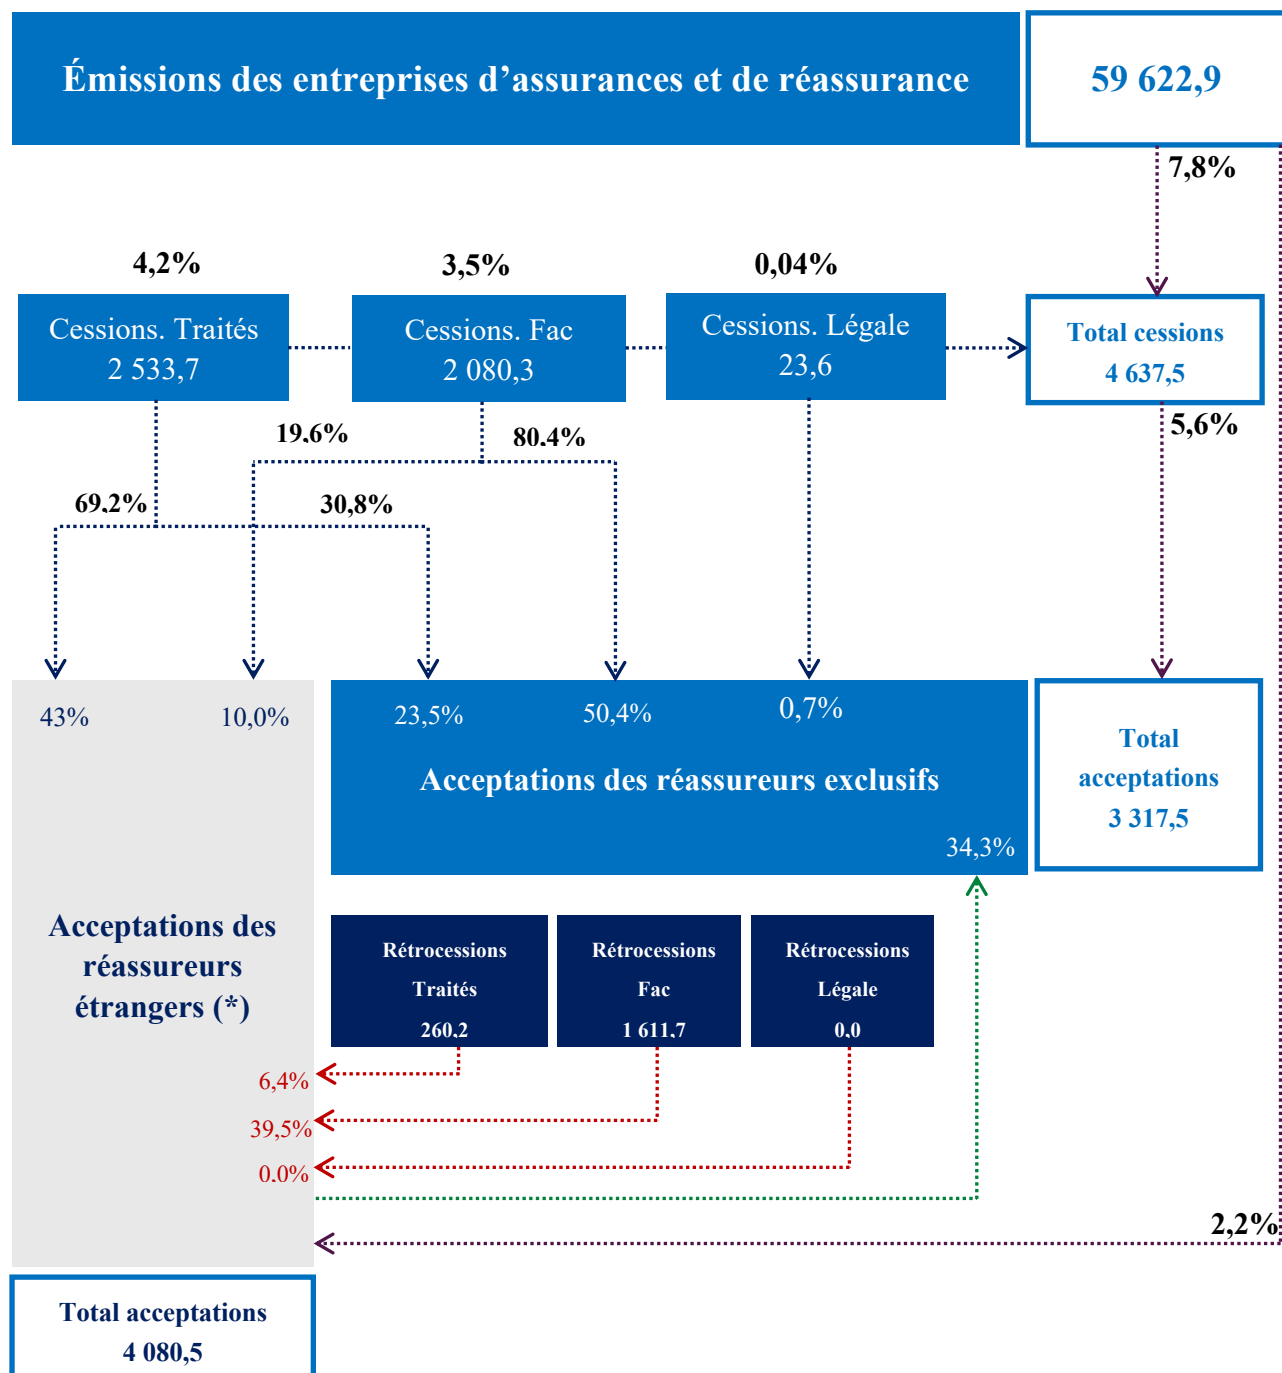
Émissions des entreprises d’assurances et de réassurance

59 622,9

7,8%

4,2%

3,5%

0,04%

Cessions. Traités
2 533,7

Cessions. Fac
2 080,3

Cessions. Légale
23,6

Total cessions
4 637,5

19.6%

80.4%

5,6%

69.2%

30,8%

43%

10,0%

23,5%

50,4%

0,7%

Acceptations des réassureurs exclusifs

34,3%

Total acceptations
3 317,5

Acceptations des réassureurs étrangers (*)

Rétrocessions
Traités
260.2

Rétrocessions
Fac
1 611.7

Rétrocessions
Légale
0.0

6,4%

39,5%

0.0%

2,2%

Total acceptations
4 080,5